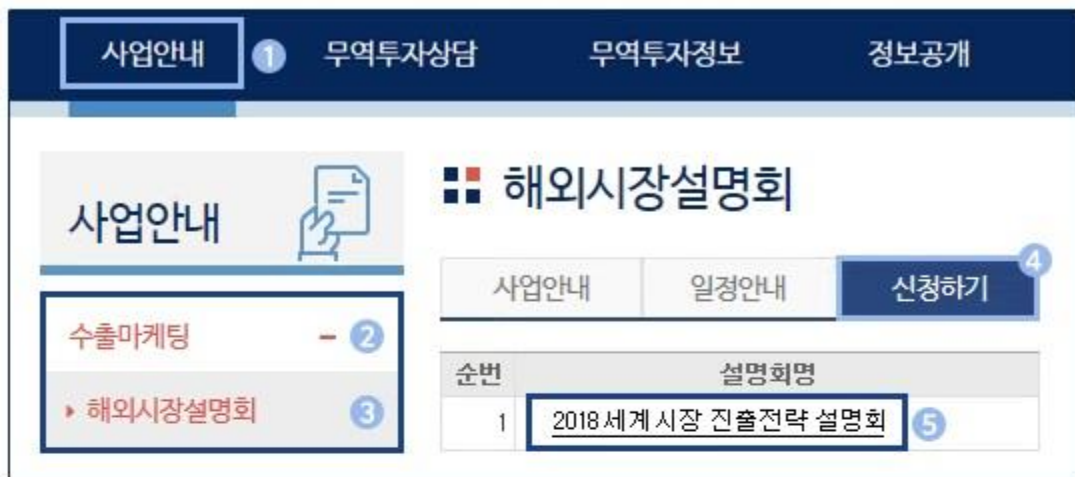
사업안내 1 무역투자상담 무역투자정보 정보공개

사업안내

해외시장설명회

수출마케팅 – 2

▸ 해외시장설명회 3

사업안내 일정안내 신청하기 4

| 순번 | 설명회명 |
|---|---|
| 1 | 2018 세계 시장 진출전략 설명회 5 |